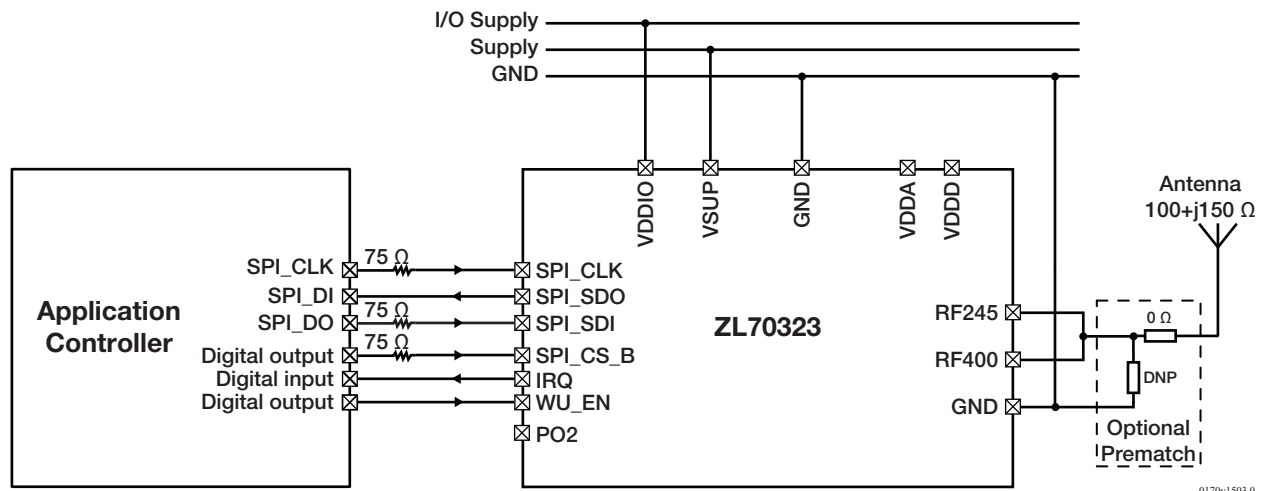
I/O Supply
Supply
GND

VDDIO
VSUP
GND
VDDA
VDDD

Antenna
100+j150 Ω

Application Controller

SPI_CLK
SPI_DI
SPI_DO
Digital output
Digital input
Digital output

75 Ω
75 Ω
75 Ω

SPI_CLK
SPI_SDO
SPI_SDI
SPI_CS_B
IRQ
WU_EN
PO2

ZL70323

RF245
RF400
GND

0 Ω
DNP

Optional Prematch

0170s1503.0